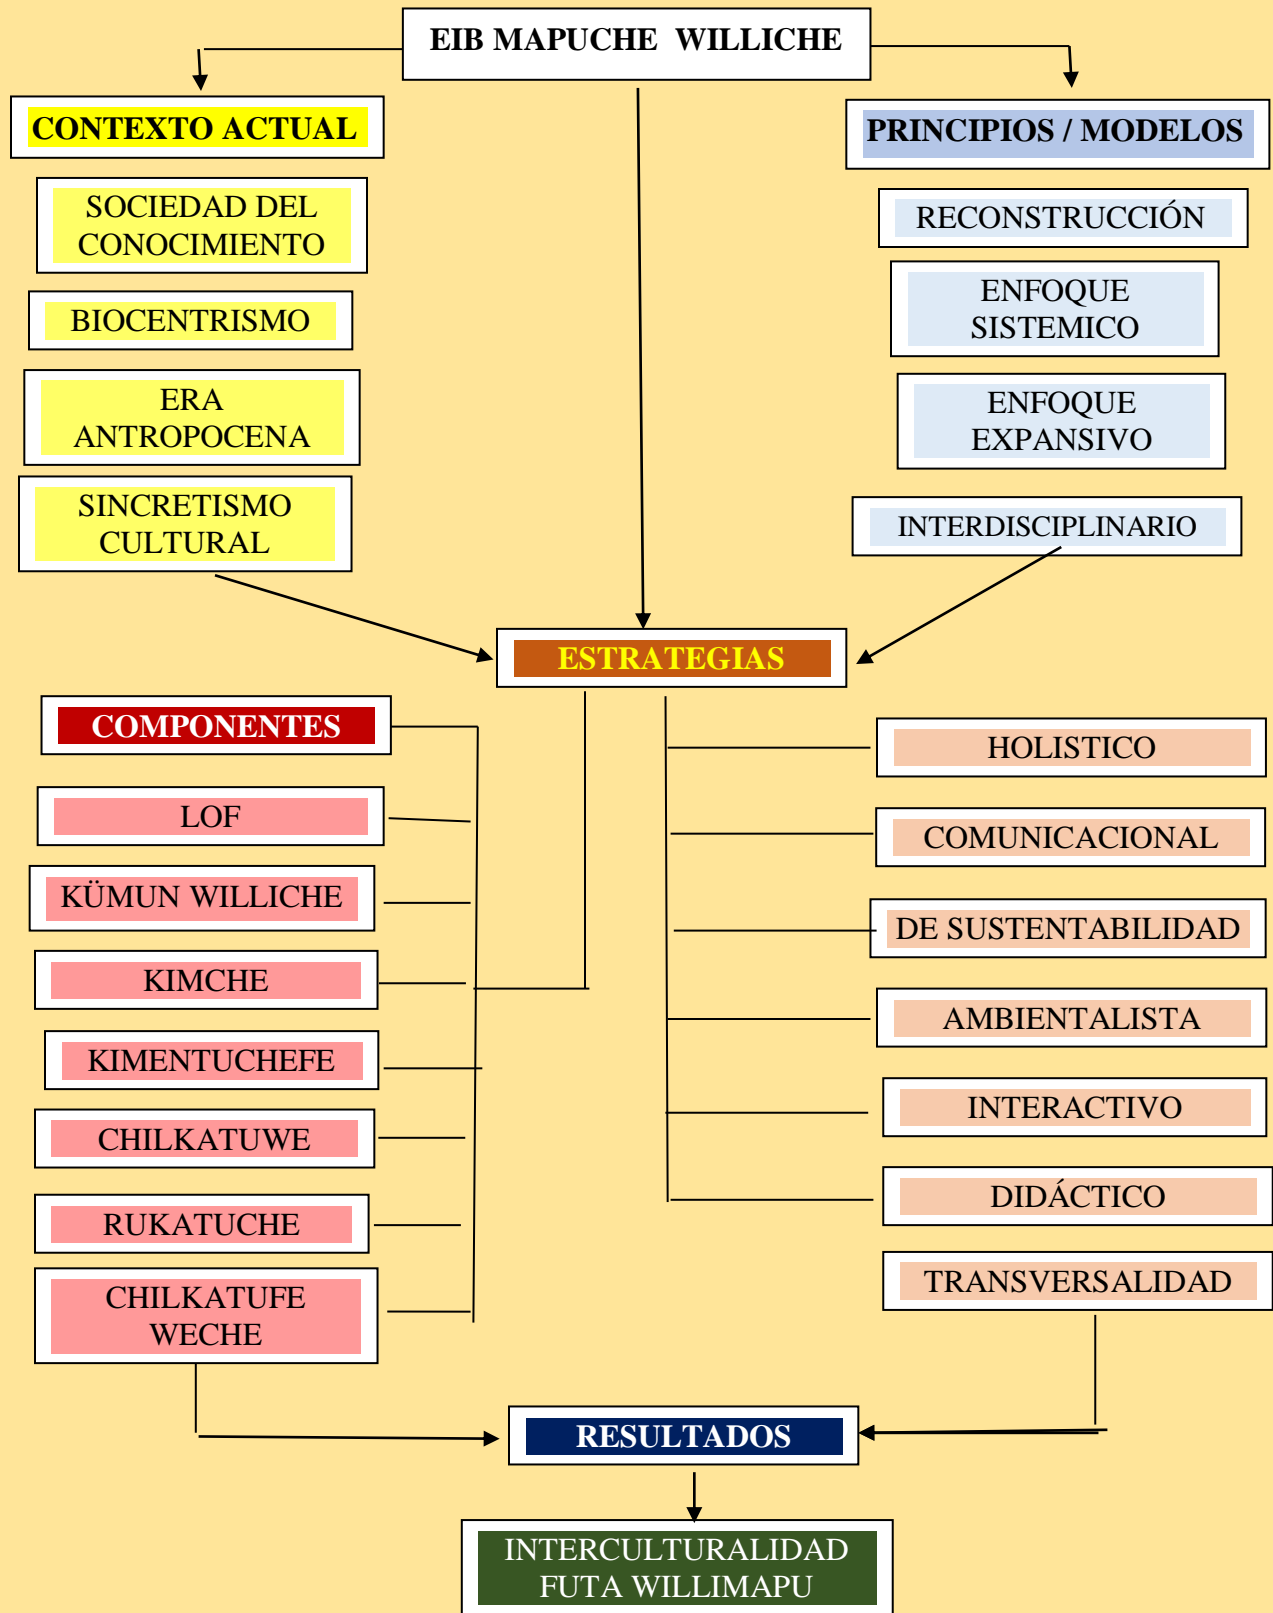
EIB MAPUCHE WILLICHE

CONTEXTO ACTUAL

SOCIEDAD DEL CONOCIMIENTO

BIOCENTRISMO

ERA ANTROPOCENA

SINCRETISMO CULTURAL

PRINCIPIOS / MODELOS

RECONSTRUCCIÓN

ENFOQUE SISTEMICO

ENFOQUE EXPANSIVO

INTERDISCIPLINARIO

ESTRATEGIAS

COMPONENTES

LOF

KÜMUN WILLICHE

KIMCHE

KIMENTUCHEFE

CHILKATUWE

RUKATUCHE

CHILKATUFE WECHE

HOLISTICO

COMUNICACIONAL

DE SUSTENTABILIDAD

AMBIENTALISTA

INTERACTIVO

DIDÁCTICO

TRANSVERSALIDAD

RESULTADOS

INTERCULTURALIDAD FUTA WILLIMAPU